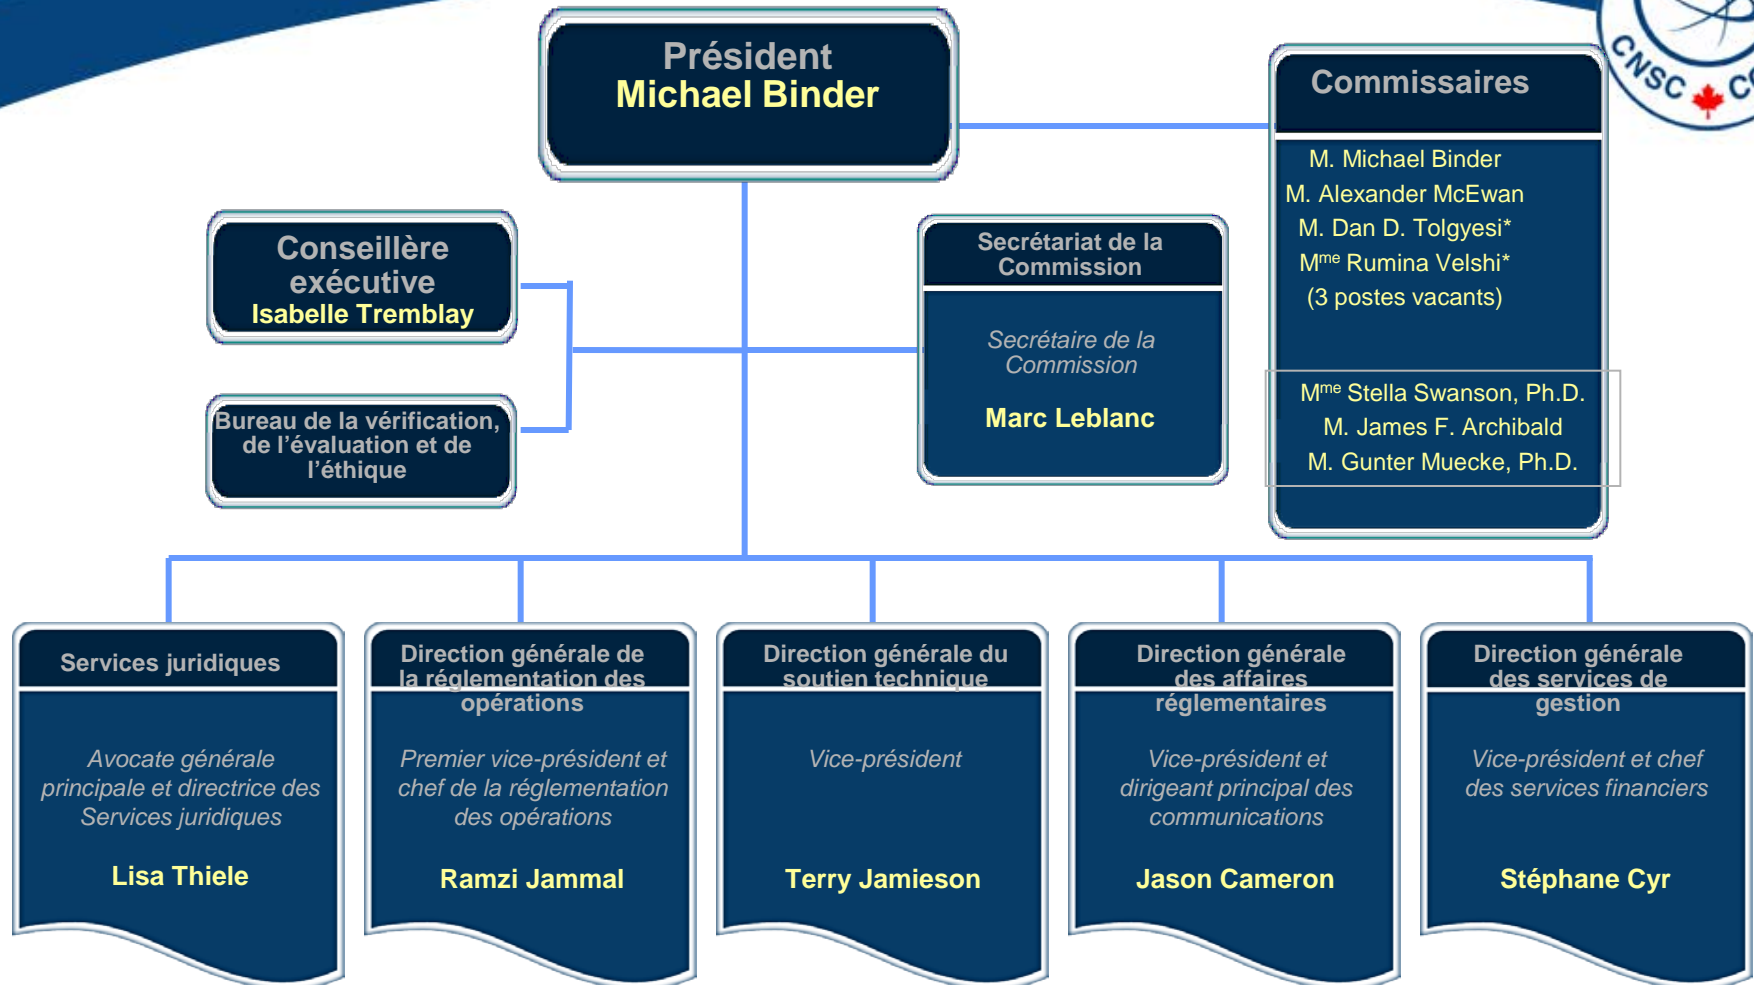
CNSC CC

Président
Michael Binder

Commissaires

M. Michael Binder
M. Alexander McEwan
M. Dan D. Tolgyesi*
M$^{me}$ Rumina Velshi*
(3 postes vacants)

M$^{me}$ Stella Swanson, Ph.D.
M. James F. Archibald
M. Gunter Muecke, Ph.D.

Conseillère exécutive
Isabelle Tremblay

Bureau de la vérification, de l'évaluation et de l'éthique

Secrétariat de la Commission

Secrétaire de la Commission

Marc Leblanc

Services juridiques

Avocate générale principale et directrice des Services juridiques

Lisa Thiele

Direction générale de la réglementation des opérations

Premier vice-président et chef de la réglementation des opérations

Ramzi Jammal

Direction générale du soutien technique

Vice-président

Terry Jamieson

Direction générale des affaires réglementaires

Vice-président et dirigeant principal des communications

Jason Cameron

Direction générale des services de gestion

Vice-président et chef des services financiers

Stéphane Cyr